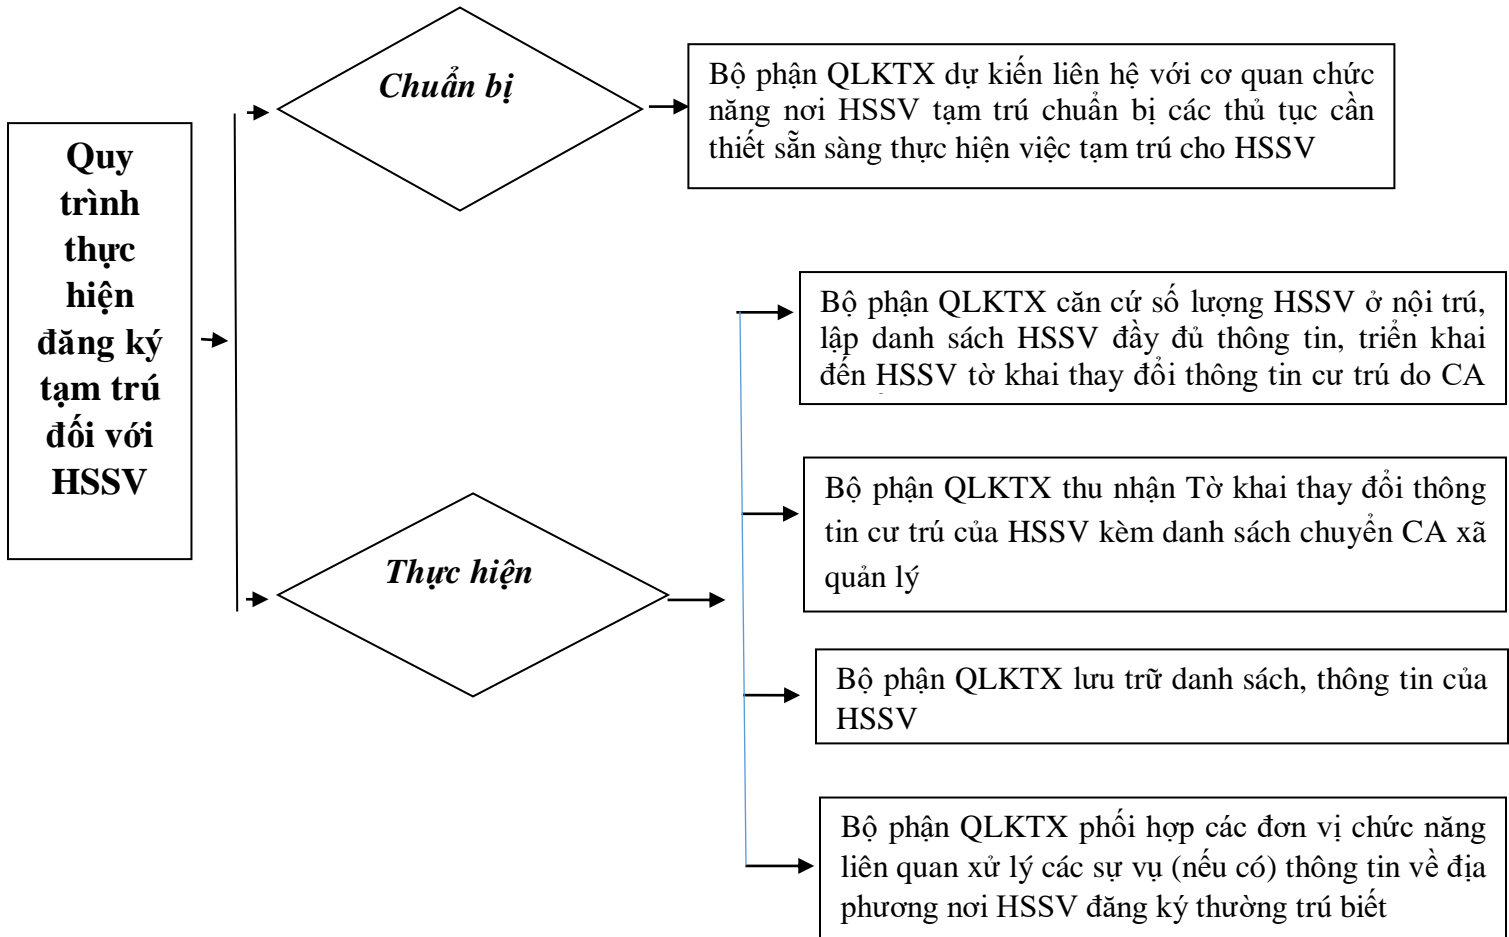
Quy trình thực hiện đăng ký tạm trú đối với HSSV

Chuẩn bị

Bộ phận QLKTX dự kiến liên hệ với cơ quan chức năng nơi HSSV tạm trú chuẩn bị các thủ tục cần thiết sẵn sàng thực hiện việc tạm trú cho HSSV

Thực hiện

Bộ phận QLKTX căn cứ số lượng HSSV ở nội trú, lập danh sách HSSV đầy đủ thông tin, triển khai đến HSSV tờ khai thay đổi thông tin cư trú do CA

Bộ phận QLKTX thu nhận Tờ khai thay đổi thông tin cư trú của HSSV kèm danh sách chuyển CA xã quản lý

Bộ phận QLKTX lưu trữ danh sách, thông tin của HSSV

Bộ phận QLKTX phối hợp các đơn vị chức năng liên quan xử lý các sự vụ (nếu có) thông tin về địa phương nơi HSSV đăng ký thường trú biết